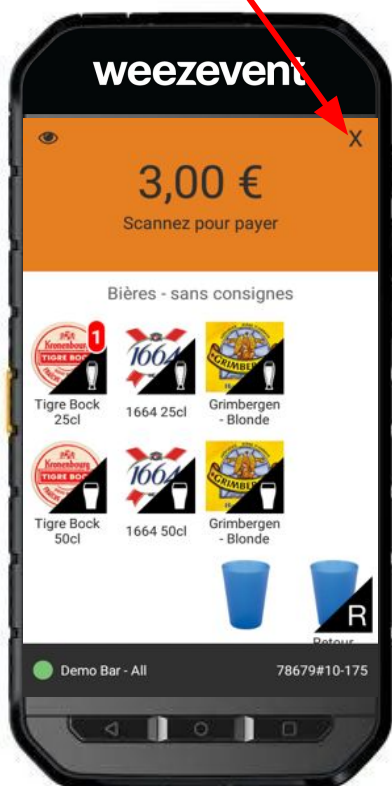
weezevent

X

3,00 €

Scannez pour payer

Bières - sans consignes

Kronenbourg TIGRE BOCK 1

Tigre Bock 25cl

1664

1664 25cl

GRIMBERGEN

Grimbergen - Blonde

Kronenbourg TIGRE BOCK

Tigre Bock 50cl

1664

1664 50cl

GRIMBERGEN

Grimbergen - Blonde

R

Retour

Demo Bar - All

78679#10-175